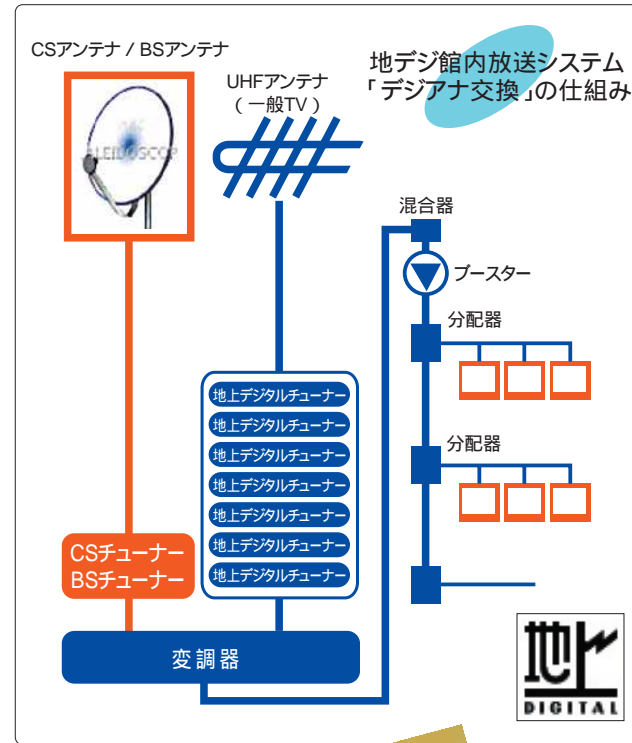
CSアンテナ / BSアンテナ

KALEIDOSCOPE

UHFアンテナ
（一般TV）

地デジ館内放送システム
「デジアナ交換」の仕組み

混合器

ブースター

分配器

分配器

地上デジタルチューナー
地上デジタルチューナー
地上デジタルチューナー
地上デジタルチューナー
地上デジタルチューナー
地上デジタルチューナー
地上デジタルチューナー

CSチューナー
BSチューナー

変調器

地
DIGITAL